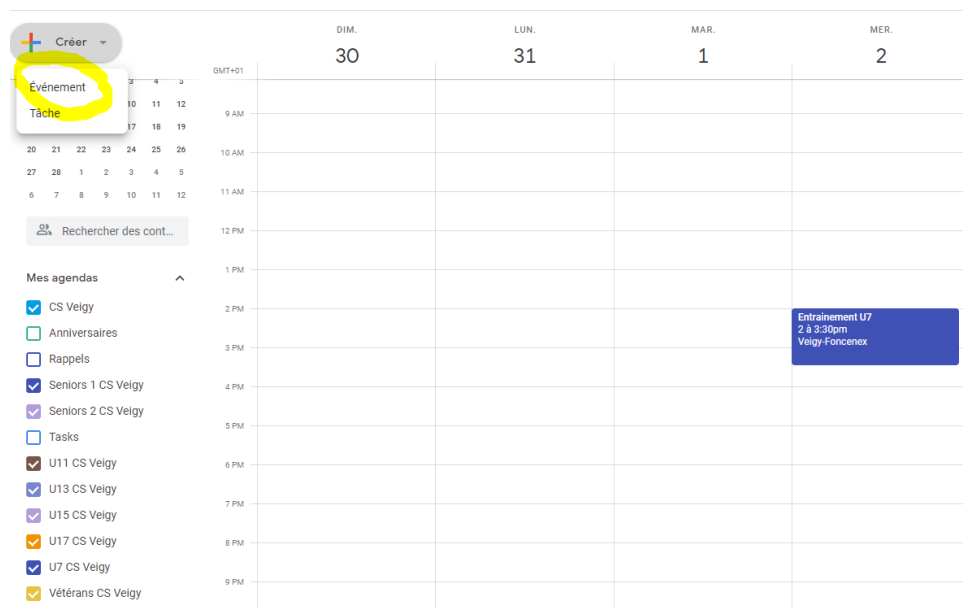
Créer

Événement
Tâche

| | | 3 | 4 | 5 |
|---|---|---|---|---|
| | | 10 | 11 | 12 |
| | | 17 | 18 | 19 |
| 20 | 21 | 22 | 23 | 24 | 25 | 26 |
| 27 | 28 | 1 | 2 | 3 | 4 | 5 |
| 6 | 7 | 8 | 9 | 10 | 11 | 12 |

Rechercher des cont...

Mes agendas

CS Veigy
Anniversaires
Rappels
Seniors 1 CS Veigy
Seniors 2 CS Veigy
Tasks
U11 CS Veigy
U13 CS Veigy
U15 CS Veigy
U17 CS Veigy
U7 CS Veigy
Vétérans CS Veigy

DIM.
30
LUN.
31
MAR.
1
MER.
2

GMT+01
9 AM
10 AM
11 AM
12 PM
1 PM
2 PM
3 PM
4 PM
5 PM
6 PM
7 PM
8 PM
9 PM

Entrainement U7
2 à 3:30pm
Veigy-Foncenex